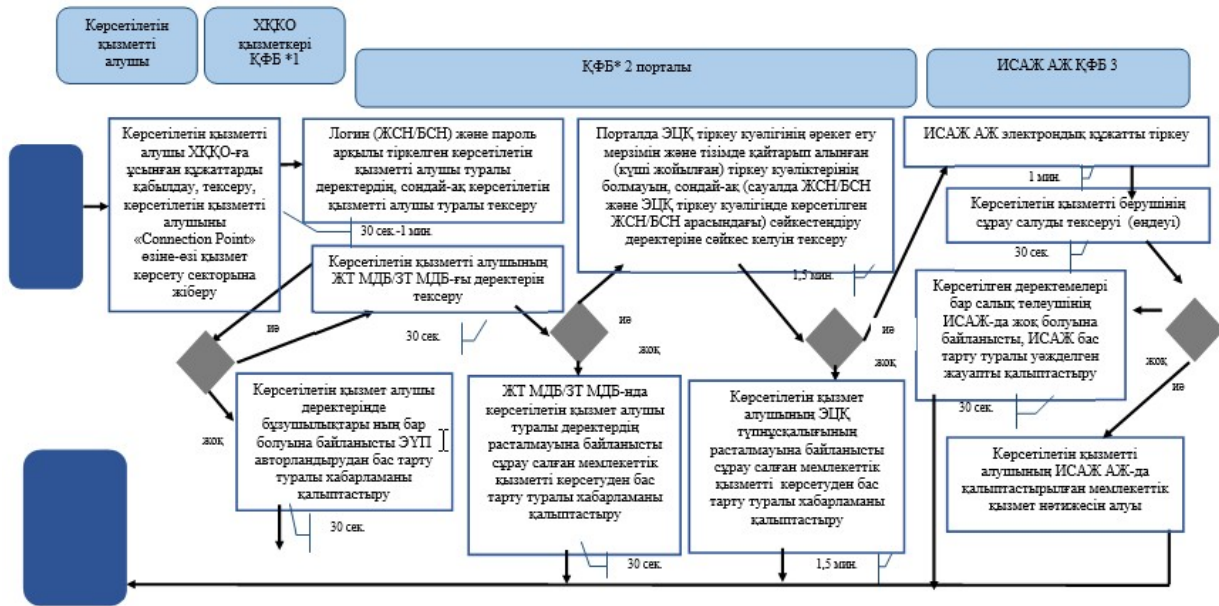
Көрсетілетін қызметті алушы

ХҚКО қызметкері ҚФБ *1

ҚФБ* 2 порталы

ИСАЖ АЖ ҚФБ 3

Көрсетілетін қызметті алушы ХҚКО-ға ұсынған құжаттарды қабылдау, тексеру, көрсетілетін қызметті алушыны «Connection Point» өзіне-өзі қызмет көрсету секторына жіберу

Логин (ЖСН/БСН) және пароль арқылы тіркелген көрсетілетін қызметті алушы туралы деректердің, сондай-ақ көрсетілетін қызметті алушы туралы тексеру

30 сек.-1 мин.

Порталда ЭЦҚ тіркеу куәлігінің әрекет ету мерзімін және тізімде қайтарып алынған (күші жойылған) тіркеу куәліктерінің болмауын, сондай-ақ (сауалда ЖСН/БСН және ЭЦҚ тіркеу куәлігінде көрсетілген ЖСН/БСН арасындағы) сәйкестендіру деректеріне сәйкес келуін тексеру

ИСАЖ АЖ электрондық құжатты тіркеу

1 мин.

Көрсетілетін қызметті берушінің сұрау салуды тексеруі (өңдеуі)

30 сек.

Көрсетілетін қызметті алушының ЖТ МДБ/ЗТ МДБ-ғы деректерін тексеру

1,5 мин.

иә

30 сек.

иә

жоқ

иә

жоқ

Көрсетілген деректемелері бар салық төлеушінің ИСАЖ-да жоқ болуына байланысты, ИСАЖ бас тарту туралы уәжделген жауапты қалыптастыру

жоқ

иә

30 сек.

жоқ

Көрсетілетін қызмет алушы деректерінде бұзушылықтары ның бар болуына байланысты ЭҮП авторландырудан бас тарту туралы хабарламаны қалыптастыру

30 сек.

ЖТ МДБ/ЗТ МДБ-нда көрсетілетін қызмет алушы туралы деректердің расталмауына байланысты сұрау салған мемлекеттік қызметті көрсетуден бас тарту туралы хабарламаны қалыптастыру

30 сек.

Көрсетілетін қызмет алушының ЭЦҚ түпнұсқалығының расталмауына байланысты сұрау салған мемлекеттік қызметті көрсетуден бас тарту туралы хабарламаны қалыптастыру

1,5 мин.

Көрсетілетін қызметті алушының ИСАЖ АЖ-да қалыптастырылған мемлекеттік қызмет нәтижесін алуы